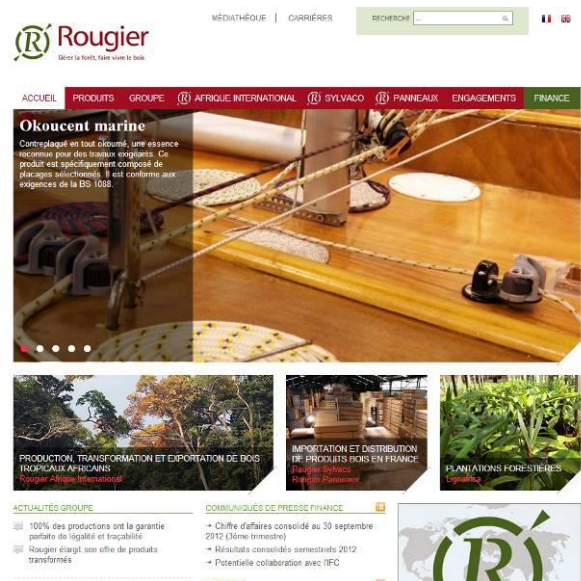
R Rougier
Gérer la forêt, faire vivre le bois

MÉDIATHÈQUE | CARRIÈRES

RECHERCHE

ACCUEIL | PRODUITS | GROUPE | R AFRIQUE INTERNATIONAL | R SYLVACO | R PANNEAUX | ENGAGEMENTS | FINANCE

Okoucent marine

Contreplaqué en tout okoumé, une essence reconnue pour des travaux exigeants. Ce produit est spécifiquement composé de placages sélectionnés. Il est conforme aux exigences de la BS 1088.

PRODUCTION, TRANSFORMATION ET EXPORTATION DE BOIS TROPICAUX AFRICAINS
Rougier Afrique International

IMPORTATION ET DISTRIBUTION DE PRODUITS BOIS EN FRANCE
Rougier Sylvaco
Rougier Panneaux

PLANTATIONS FORESTIÈRES
Lignafrica

ACTUALITÉS GROUPE
100% des productions ont la garantie parfaite de légalité et traçabilité
Rougier élargit son offre de produits transformés

COMMUNIQUÉS DE PRESSE FINANCE
Chiffre d'affaires consolidé au 30 septembre 2012 (3ème trimestre)
Résultats consolidés semestriels 2012
Potentielle collaboration avec l'IFC

R